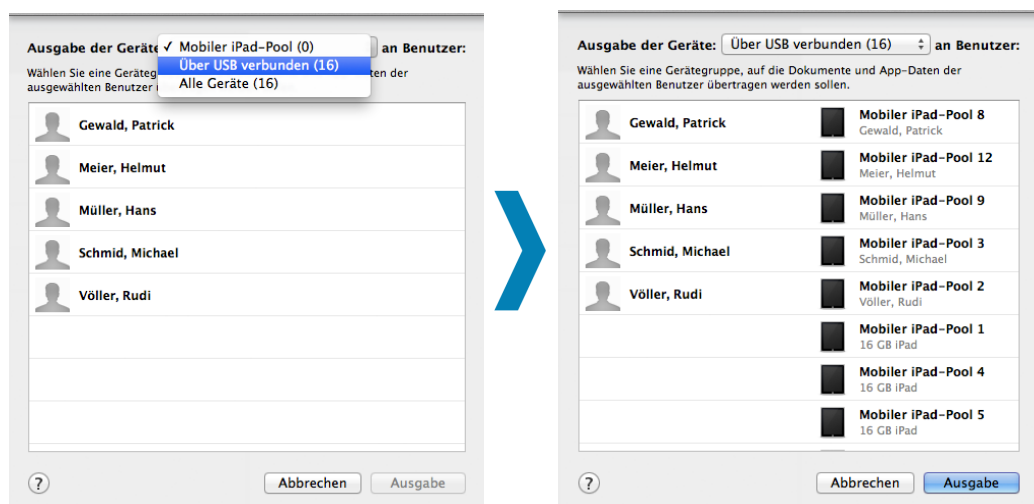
Ausgabe der Geräte ✓ Mobiler iPad-Pool (0) an Benutzer:
Über USB verbunden (16)
Alle Geräte (16)

Wählen Sie eine Gerätegr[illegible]ten der ausgewählten Benutzer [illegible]

Gewald, Patrick
Meier, Helmut
Müller, Hans
Schmid, Michael
Völler, Rudi

?
Abbrechen
Ausgabe

Ausgabe der Geräte: Über USB verbunden (16) an Benutzer:

Wählen Sie eine Gerätegruppe, auf die Dokumente und App-Daten der ausgewählten Benutzer übertragen werden sollen.

| | |
|---|---|
| Gewald, Patrick | Mobiler iPad-Pool 8 Gewald, Patrick |
| Meier, Helmut | Mobiler iPad-Pool 12 Meier, Helmut |
| Müller, Hans | Mobiler iPad-Pool 9 Müller, Hans |
| Schmid, Michael | Mobiler iPad-Pool 3 Schmid, Michael |
| Völler, Rudi | Mobiler iPad-Pool 2 Völler, Rudi |
| | Mobiler iPad-Pool 1 16 GB iPad |
| | Mobiler iPad-Pool 4 16 GB iPad |
| | Mobiler iPad-Pool 5 16 GB iPad |

?
Abbrechen
Ausgabe